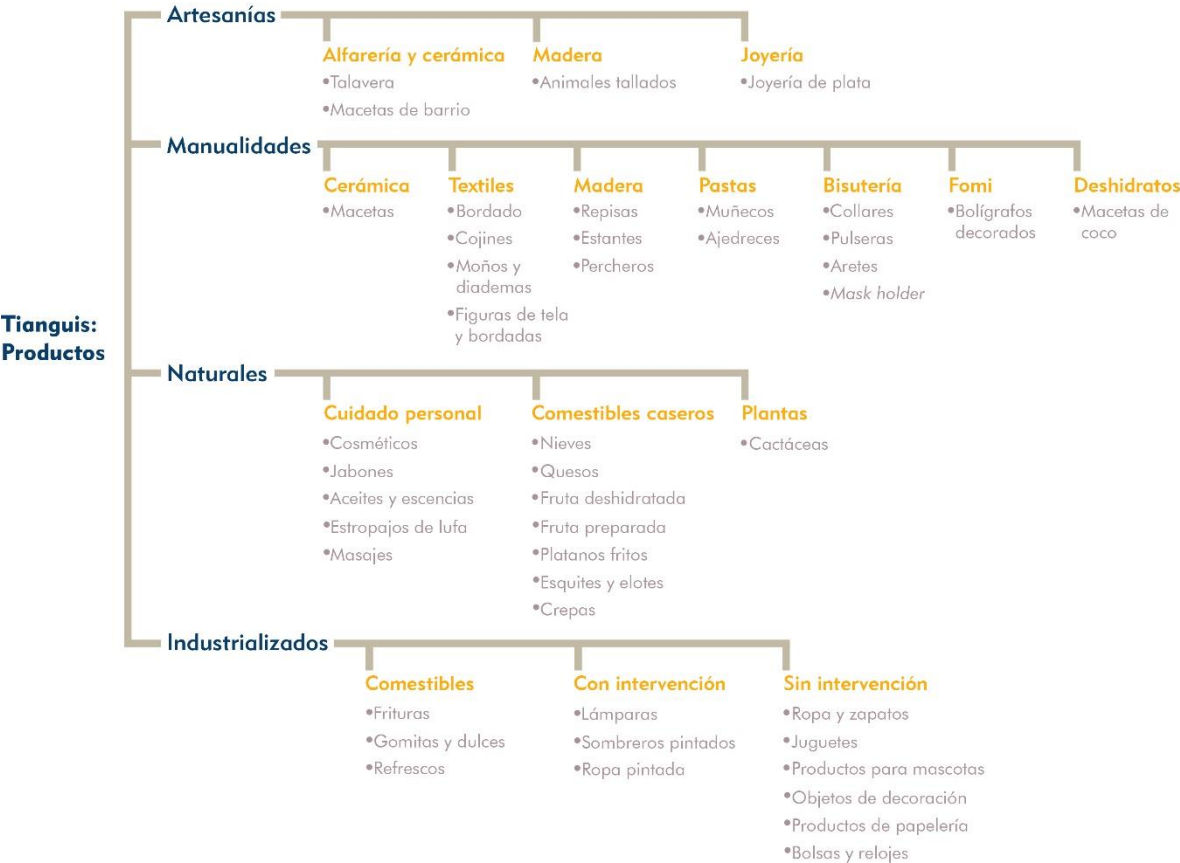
Tianguis: Productos

Artesanías

Alfarería y cerámica
•Talavera
•Macetas de barrio

Madera
•Animales tallados

Joyería
•Joyería de plata

Manualidades

Cerámica
•Macetas

Textiles
•Bordado
•Cojines
•Moños y diademas
•Figuras de tela y bordadas

Madera
•Repisas
•Estantes
•Percheros

Pastas
•Muñecos
•Ajedreces

Bisutería
•Collares
•Pulseras
•Aretes
•Mask holder

Fomi
•Bolígrafos decorados

Deshidratos
•Macetas de coco

Naturales

Cuidado personal
•Cosméticos
•Jabones
•Aceites y escencias
•Estropajos de lufa
•Masajes

Comestibles caseros
•Nieves
•Quesos
•Fruta deshidratada
•Fruta preparada
•Platanos fritos
•Esquites y elotes
•Crepas

Plantas
•Cactáceas

Industrializados

Comestibles
•Frituras
•Gomitas y dulces
•Refrescos

Con intervención
•Lámparas
•Sombreros pintados
•Ropa pintada

Sin intervención
•Ropa y zapatos
•Juguetes
•Productos para mascotas
•Objetos de decoración
•Productos de papelería
•Bolsas y relojes